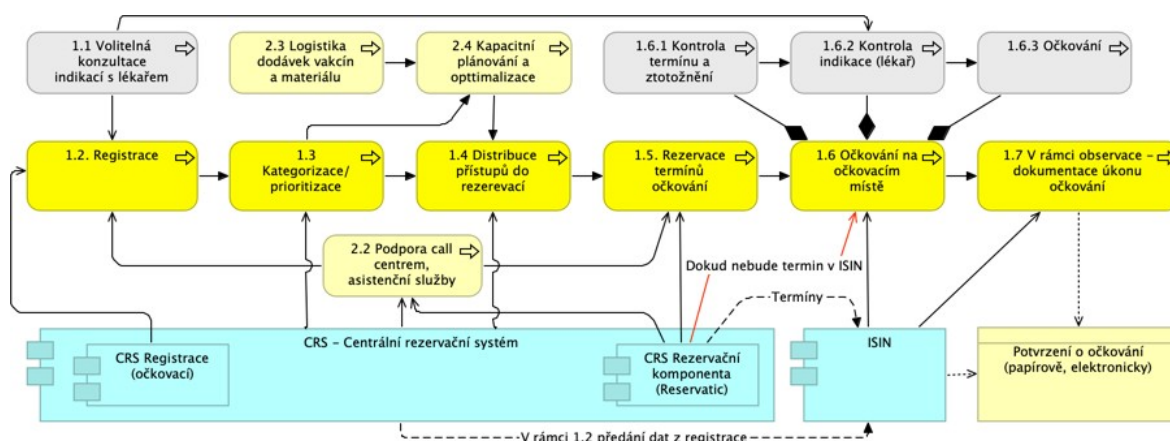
1.1 Volitelná konzultace indikací s lékařem

2.3 Logistika dodávek vakcín a materiálu

2.4 Kapacitní plánování a opttimalizace

1.6.1 Kontrola termínu a ztotožnění

1.6.2 Kontrola indikace (lékař)

1.6.3 Očkování

1.2. Registrace

1.3 Kategorizace/ prioritizace

1.4 Distribuce přístupů do rezerevací

1.5. Rezervace termínů očkování

1.6 Očkování na očkovacím místě

1.7 V rámci observace – dokumentace úkonu očkování

2.2 Podpora call centrem, asistenční služby

Dokud nebude termin v ISIN

Termíny

CRS – Centrální rezervační systém

CRS Registrace (očkovací)

CRS Rezervační komponenta (Reservatic)

ISIN

Potvrzení o očkování (papírově, elektronicky)

V rámci 1.2 předání dat z registrace